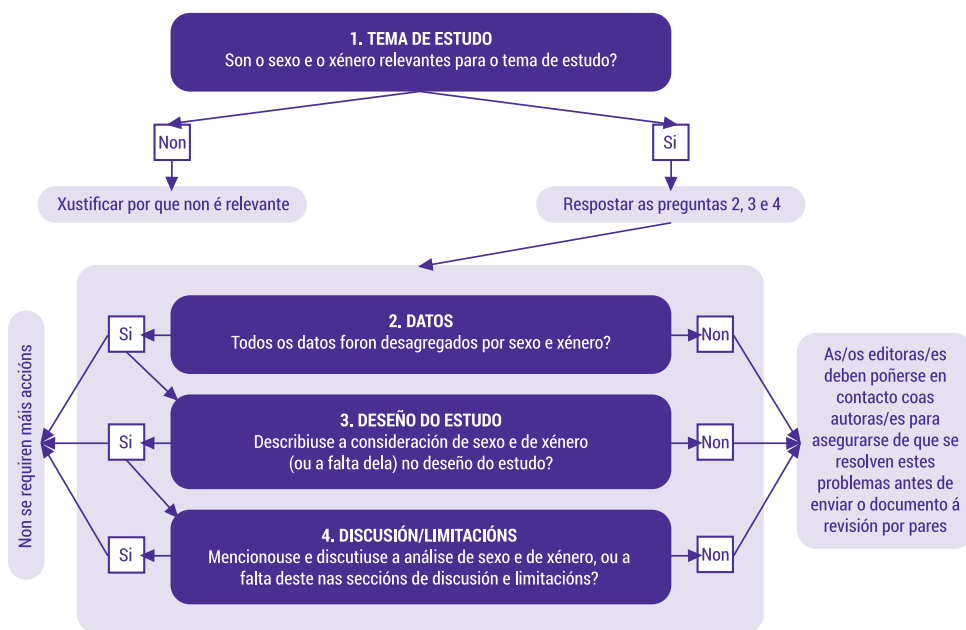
1. TEMA DE ESTUDO
Son o sexo e o xénero relevantes para o tema de estudo?

Non

Si

Xustificar por que non é relevante

Respostar as preguntas 2, 3 e 4

Non se requiren máis accións

Si

2. DATOS
Todos os datos foron desagregados por sexo e xénero?

Non

Si

3. DESEÑO DO ESTUDO
Describiuse a consideración de sexo e de xénero (ou a falta dela) no deseño do estudo?

Non

Si

4. DISCUSIÓN/LIMITACIÓNS
Mencionouse e discutiuse a análise de sexo e de xénero, ou a falta deste nas seccións de discusión e limitacións?

Non

As/os editoras/es deben poñerse en contacto coas autoras/es para asegurarse de que se resolven estes problemas antes de enviar o documento á revisión por pares